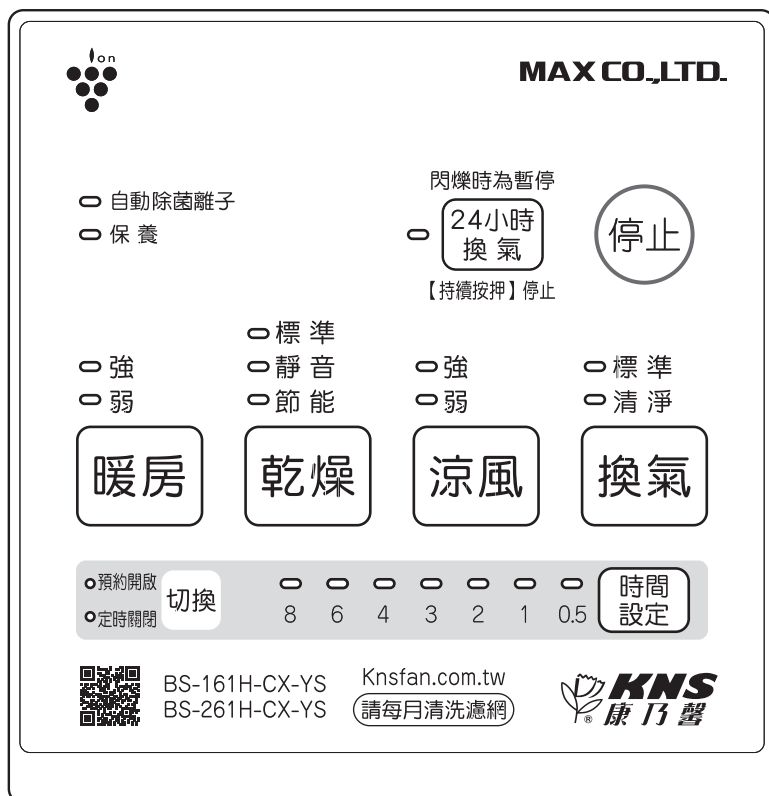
Ion

MAX CO.,LTD.

自動除菌離子
保養

閃爍時為暫停
24小時 換氣
【持續按押】停止

停止

強
弱

標準
靜音
節能

強
弱

標準
清淨

暖房

乾燥

涼風

換氣

預約開啟
定時關閉
切換

8 6 4 3 2 1 0.5

時間 設定

BS-161H-CX-YS
BS-261H-CX-YS

Knsfan.com.tw
請每月清洗濾網

KNS
康乃馨